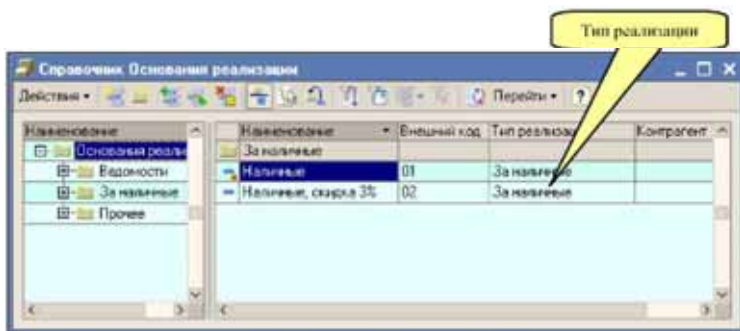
Тип реализации

Справочник Основания реализации

Действия • Перейти • ?

| Наименование |
|---|
| Основания реали |
| Ведомости |
| За наличные |
| Прочее |

| Наименование | Внешний код | Тип реализац | Контрагент |
|---|---|---|---|
| За наличные | | | |
| Наличные | 01 | За наличные | |
| Наличные, скидка 3% | 02 | За наличные | |